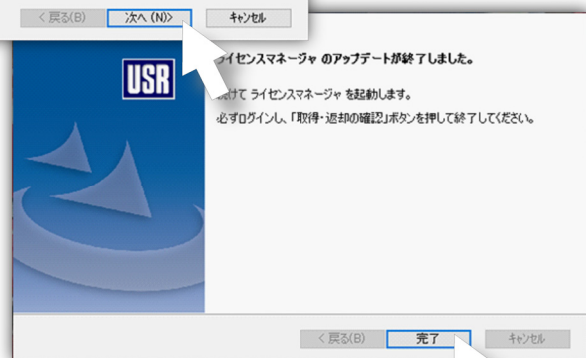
< 戻る(B)　次へ (N)>　キャンセル

USR

ライセンスマネージャ のアップデートが終了しました。

続けて ライセンスマネージャ を起動します。

必ずログインし、「取得・返却の確認」ボタンを押して終了してください。

< 戻る(B)　完了　キャンセル